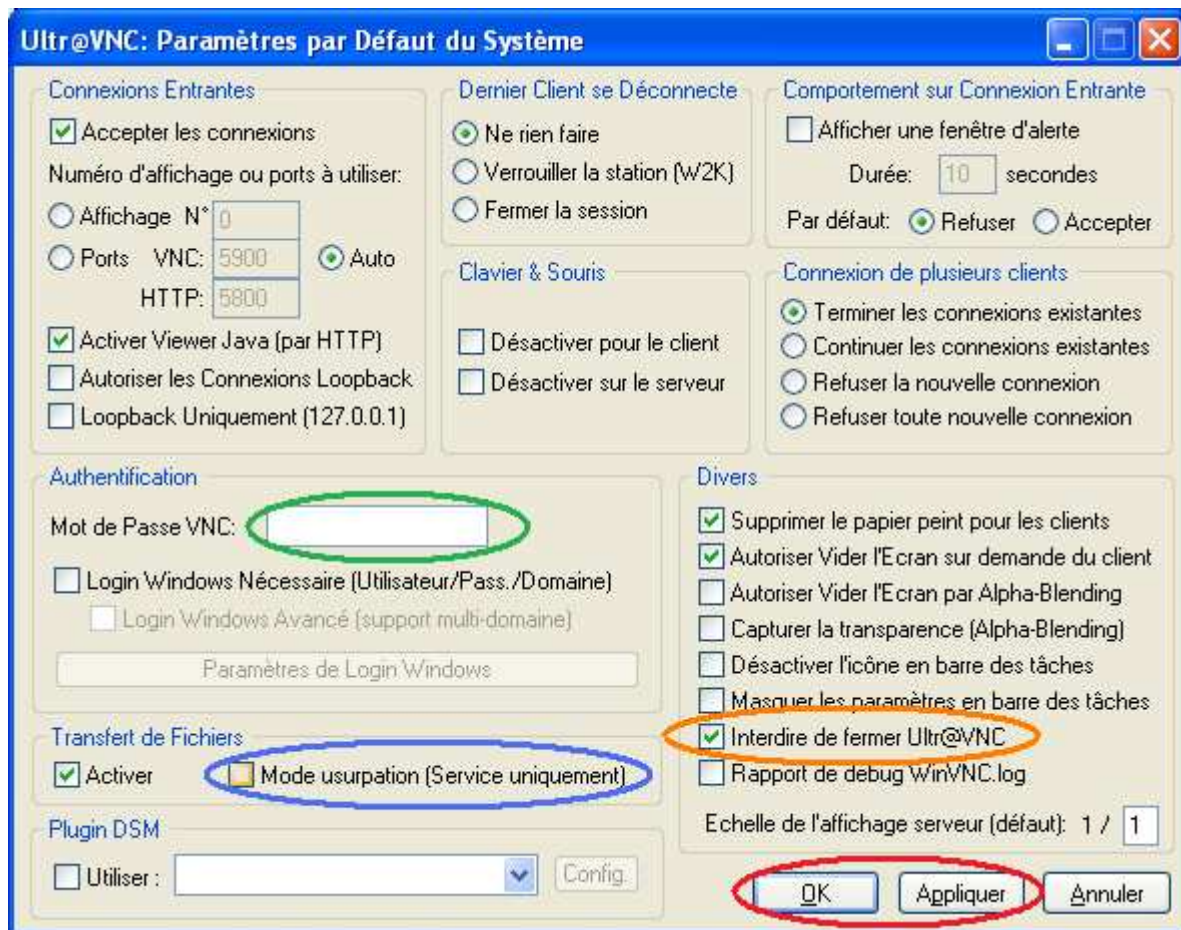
Ultr@VNC: Paramètres par Défaut du Système

Connexions Entrantes
Accepter les connexions
Numéro d'affichage ou ports à utiliser:
Affichage N° 0
Ports VNC: 5900 Auto
HTTP: 5800
Activer Viewer Java (par HTTP)
Autoriser les Connexions Loopback
Loopback Uniquement (127.0.0.1)

Dernier Client se Déconnecte
Ne rien faire
Verrouiller la station (W2K)
Fermer la session

Clavier & Souris
Désactiver pour le client
Désactiver sur le serveur

Comportement sur Connexion Entrante
Afficher une fenêtre d'alerte
Durée: 10 secondes
Par défaut: Refuser Accepter

Connexion de plusieurs clients
Terminer les connexions existantes
Continuer les connexions existantes
Refuser la nouvelle connexion
Refuser toute nouvelle connexion

Authentification
Mot de Passe VNC:
Login Windows Nécessaire (Utilisateur/Pass./Domaine)
Login Windows Avancé (support multi-domaine)
Paramètres de Login Windows

Transfert de Fichiers
Activer
Mode usurpation (Service uniquement)

Plugin DSM
Utiliser :
Config.

Divers
Supprimer le papier peint pour les clients
Autoriser Vider l'Ecran sur demande du client
Autoriser Vider l'Ecran par Alpha-Blending
Capturer la transparence (Alpha-Blending)
Désactiver l'icône en barre des tâches
Masquer les paramètres en barre des tâches
Interdire de fermer Ultr@VNC
Rapport de debug WinVNC.log
Echelle de l'affichage serveur (défaut): 1 / 1

OK Appliquer Annuler